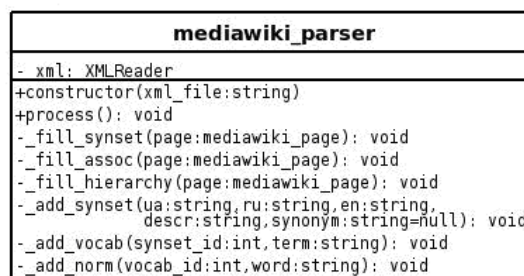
mediawiki_parser

- xml: XMLReader

+constructor(xml_file:string)
+process(): void
-_fill_synset(page:mediawiki_page): void
-_fill_assoc(page:mediawiki_page): void
-_fill_hierarchy(page:mediawiki_page): void
-_add_synset(ua:string, ru:string, en:string, descr:string, synonym:string=null): void
-_add_vocab(synset_id:int, term:string): void
-_add_norm(vocab_id:int, word:string): void